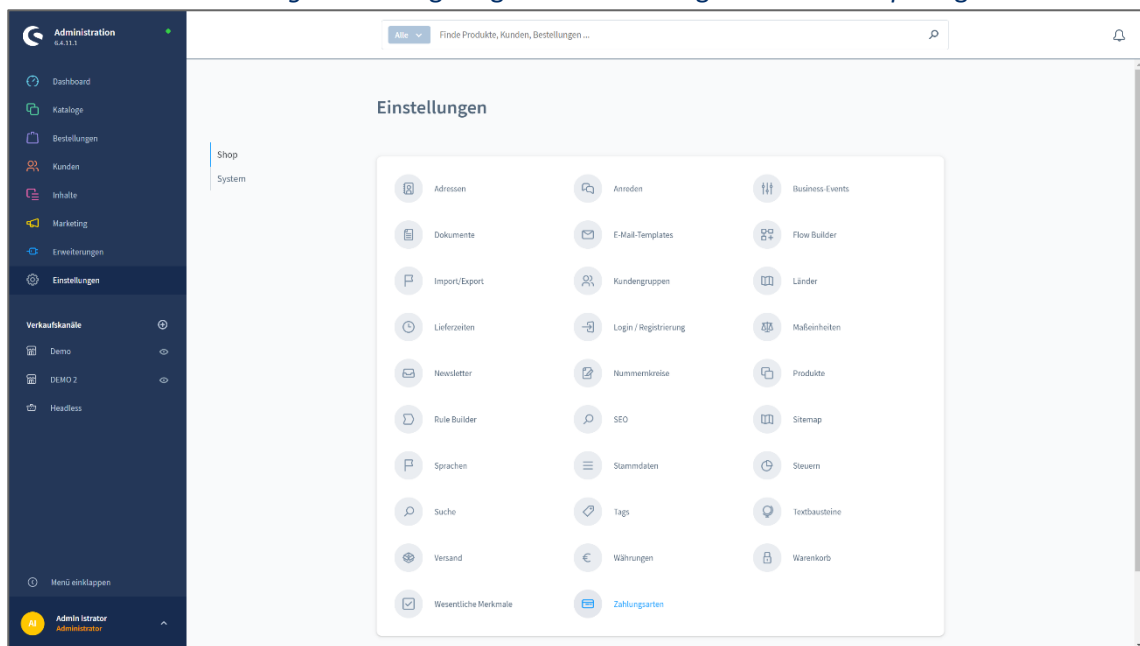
Administration
6.4.11.1

Dashboard
Kataloge
Bestellungen
Kunden
Inhalte
Marketing
Erweiterungen
Einstellungen

Verkaufskanäle
Demo
DEMO 2
Headless

Menü einklappen

AI
Admin istrator
Administrator

Alle
Finde Produkte, Kunden, Bestellungen ...

Einstellungen

Shop
System

Adressen
Anreden
Business-Events
Dokumente
E-Mail-Templates
Flow Builder
Import/Export
Kundengruppen
Länder
Lieferzeiten
Login / Registrierung
Maßeinheiten
Newsletter
Nummernkreise
Produkte
Rule Builder
SEO
Sitemap
Sprachen
Stammdaten
Steuern
Suche
Tags
Textbausteine
Versand
Währungen
Warenkorb
Wesentliche Merkmale
Zahlungsarten